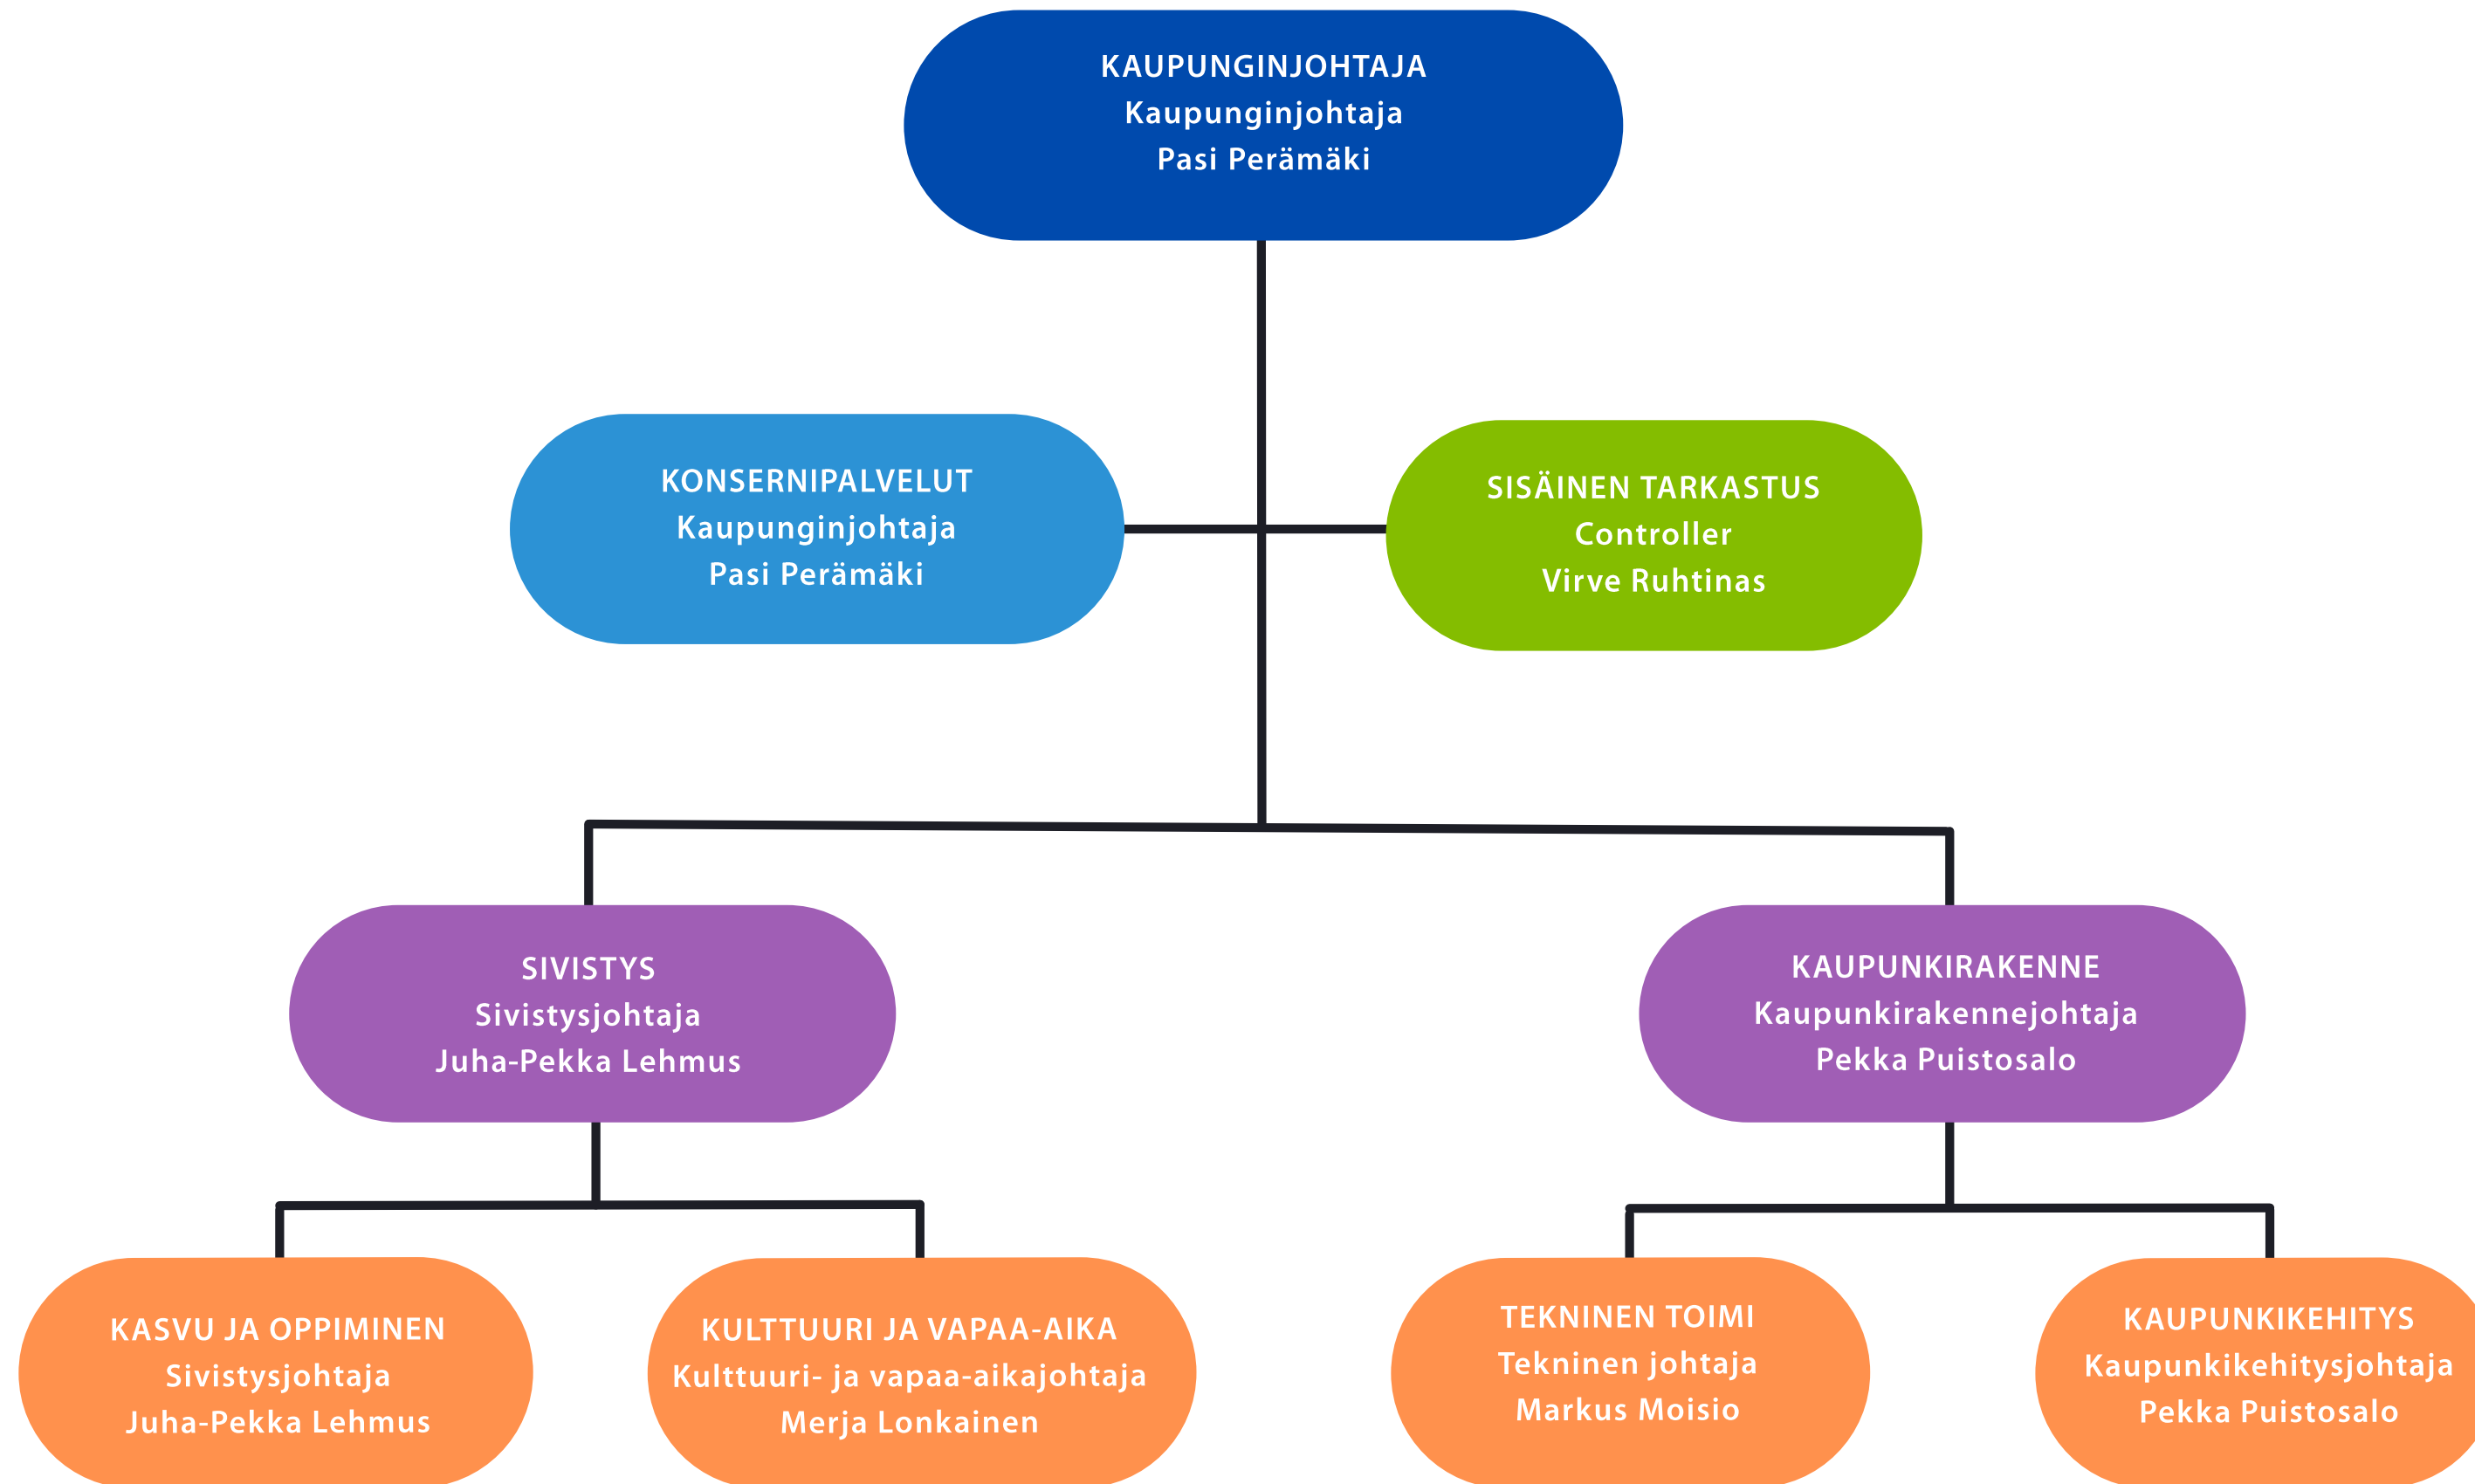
KAUPUNGINJOHTAJA
Kaupunginjohtaja
Pasi Perämäki

KONSERNIPALVELUT
Kaupunginjohtaja
Pasi Perämäki

SISÄINEN TARKASTUS
Controller
Virve Ruhtinas

SIVISTYS
Sivistysjohtaja
Juha-Pekka Lehmus

KAUPUNKIRAKENNE
Kaupunkirakennejohtaja
Pekka Puistosalo

KASVU JA OPPIMINEN
Sivistysjohtaja
Juha-Pekka Lehmus

KULTTUURI JA VAPAA-AIKA
Kulttuuri- ja vapaa-aikajohtaja
Merja Lonkainen

TEKNINEN TOIMI
Tekninen johtaja
Markus Moisio

KAUPUNKIKEHITYS
Kaupunkikehitysjohtaja
Pekka Puistosalo